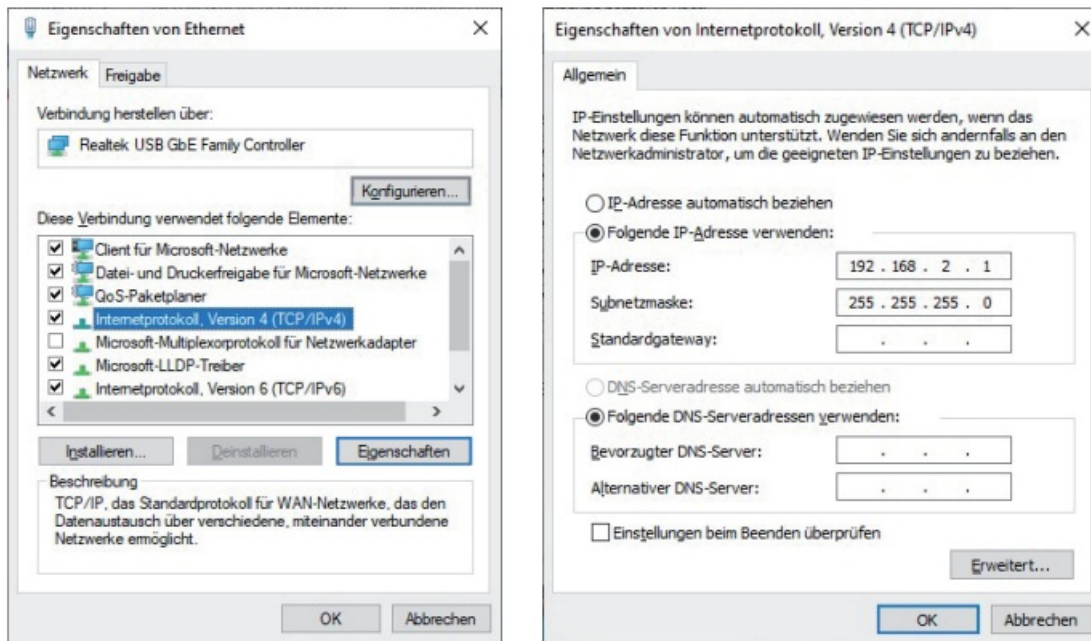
Eigenschaften von Ethernet ×

Netzwerk Freigabe

Verbindung herstellen über:

Realtek USB GbE Family Controller

Konfigurieren...

Diese Verbindung verwendet folgende Elemente:

☑ Client für Microsoft-Netzwerke
☑ Datei- und Druckerfreigabe für Microsoft-Netzwerke
☑ QoS-Paketplaner
☑ Internetprotokoll, Version 4 (TCP/IPv4)
☐ Microsoft-Multiplexorprotokoll für Netzwerkadapter
☑ Microsoft-LLDP-Treiber
☑ Internetprotokoll, Version 6 (TCP/IPv6)

Installieren... Deinstallieren Eigenschaften

Beschreibung
TCP/IP, das Standardprotokoll für WAN-Netzwerke, das den Datenaustausch über verschiedene, miteinander verbundene Netzwerke ermöglicht.

OK Abbrechen

Eigenschaften von Internetprotokoll, Version 4 (TCP/IPv4) ×

Allgemein

IP-Einstellungen können automatisch zugewiesen werden, wenn das Netzwerk diese Funktion unterstützt. Wenden Sie sich andernfalls an den Netzwerkadministrator, um die geeigneten IP-Einstellungen zu beziehen.

○ IP-Adresse automatisch beziehen
◉ Folgende IP-Adresse verwenden:

IP-Adresse: 192 . 168 . 2 . 1
Subnetzmaske: 255 . 255 . 255 . 0
Standardgateway: . . .

○ DNS-Serveradresse automatisch beziehen
◉ Folgende DNS-Serveradressen verwenden:

Bevorzugter DNS-Server: . . .
Alternativer DNS-Server: . . .

☐ Einstellungen beim Beenden überprüfen

Erweitert...

OK Abbrechen